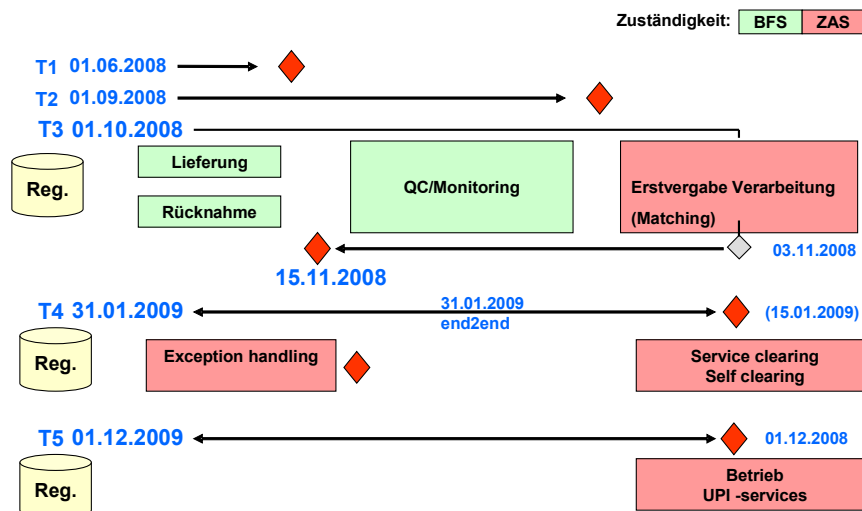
Zuständigkeit: BFS ZAS

T1 01.06.2008

T2 01.09.2008

T3 01.10.2008

Reg.

Lieferung

Rücknahme

QC/Monitoring

Erstvergabe Verarbeitung (Matching)

03.11.2008

15.11.2008

T4 31.01.2009

31.01.2009 end2end

(15.01.2009)

Reg.

Exception handling

Service clearing Self clearing

T5 01.12.2009

01.12.2008

Reg.

Betrieb UPI -services